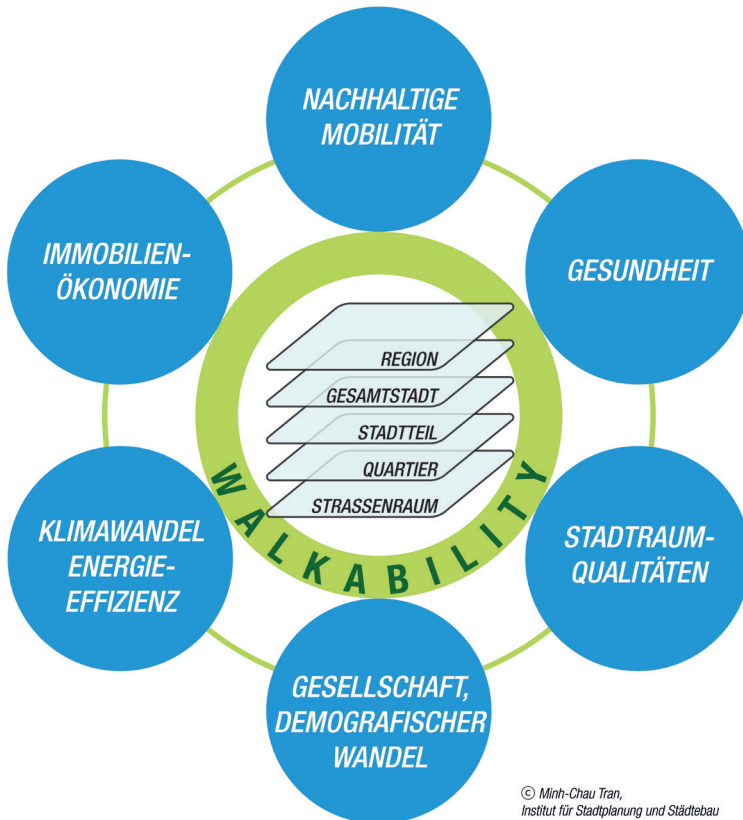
NACHHALTIGE MOBILITÄT

IMMOBILIEN-ÖKONOMIE

GESUNDHEIT

REGION

GESAMTSTADT

STADTTEIL

QUARTIER

STRASSENRAUM

WALKABILITY

KLIMAWANDEL ENERGIE-EFFIZIENZ

STADTRAUM-QUALITÄTEN

GESELLSCHAFT, DEMOGRAFISCHER WANDEL

© Minh-Chau Tran, Institut für Stadtplanung und Städtebau